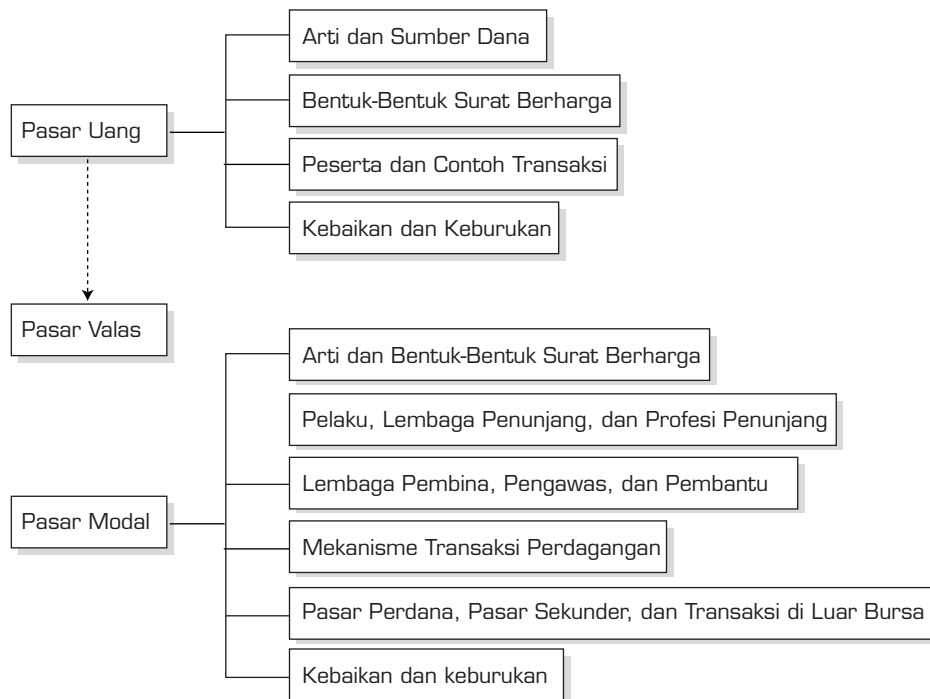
Pasar Uang

Arti dan Sumber Dana

Bentuk-Bentuk Surat Berharga

Peserta dan Contoh Transaksi

Kebaikan dan Keburukan

Pasar Valas

Pasar Modal

Arti dan Bentuk-Bentuk Surat Berharga

Pelaku, Lembaga Penunjang, dan Profesi Penunjang

Lembaga Pembina, Pengawas, dan Pembantu

Mekanisme Transaksi Perdagangan

Pasar Perdana, Pasar Sekunder, dan Transaksi di Luar Bursa

Kebaikan dan keburukan